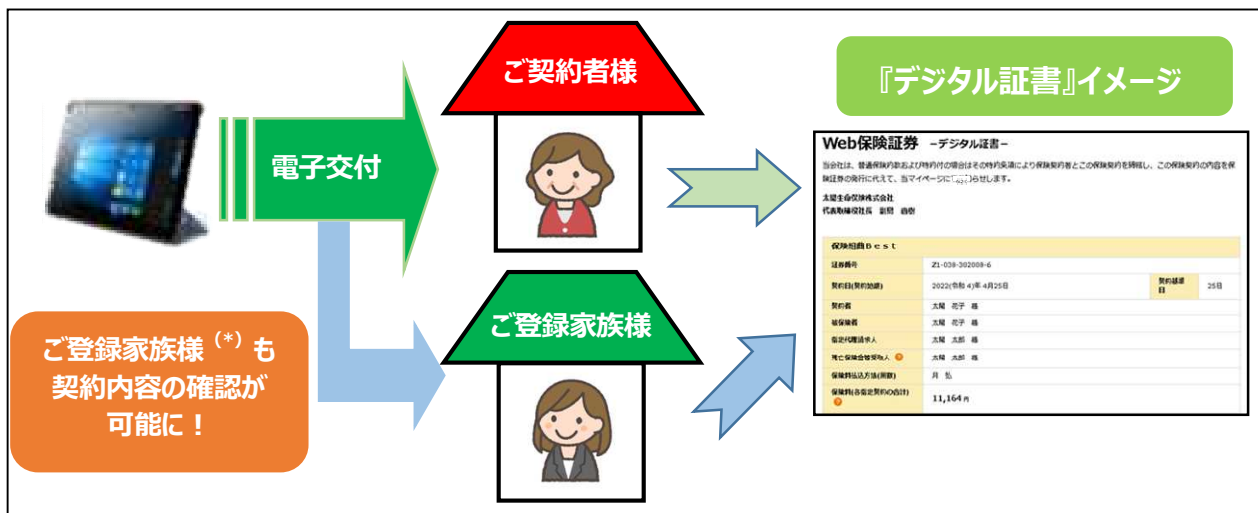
電子交付

ご契約者様

ご登録家族様

ご登録家族様（*）も契約内容の確認が可能に！

『デジタル証書』イメージ

Web保険証券 −デジタル証書−

当会社は、普通保険約款および特約付の場合はその特約条項により保険契約者とこの保険契約を締結し、この保険契約の内容を保険証券の発行に代えて、当マイページに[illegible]らせします。

太陽生命保険株式会社
代表取締役社長 副島 直樹

保険组曲Best

| 証券番号 | Z1-038-302008-6 | | |
|---|---|---|---|
| 契約日(契約始期) | 2022(令和4)年4月25日 | 契約応当日 | 25日 |
| 契約者 | 太陽 花子 様 | | |
| 被保険者 | 太陽 花子 様 | | |
| 指定代理請求人 | 太陽 太郎 様 | | |
| 死亡保険金受取人 | 太陽 太郎 様 | | |
| 保険料払込方法(回数) | 月 払 | | |
| 保険料(各指定契約の合計) | 11,164円 | | |